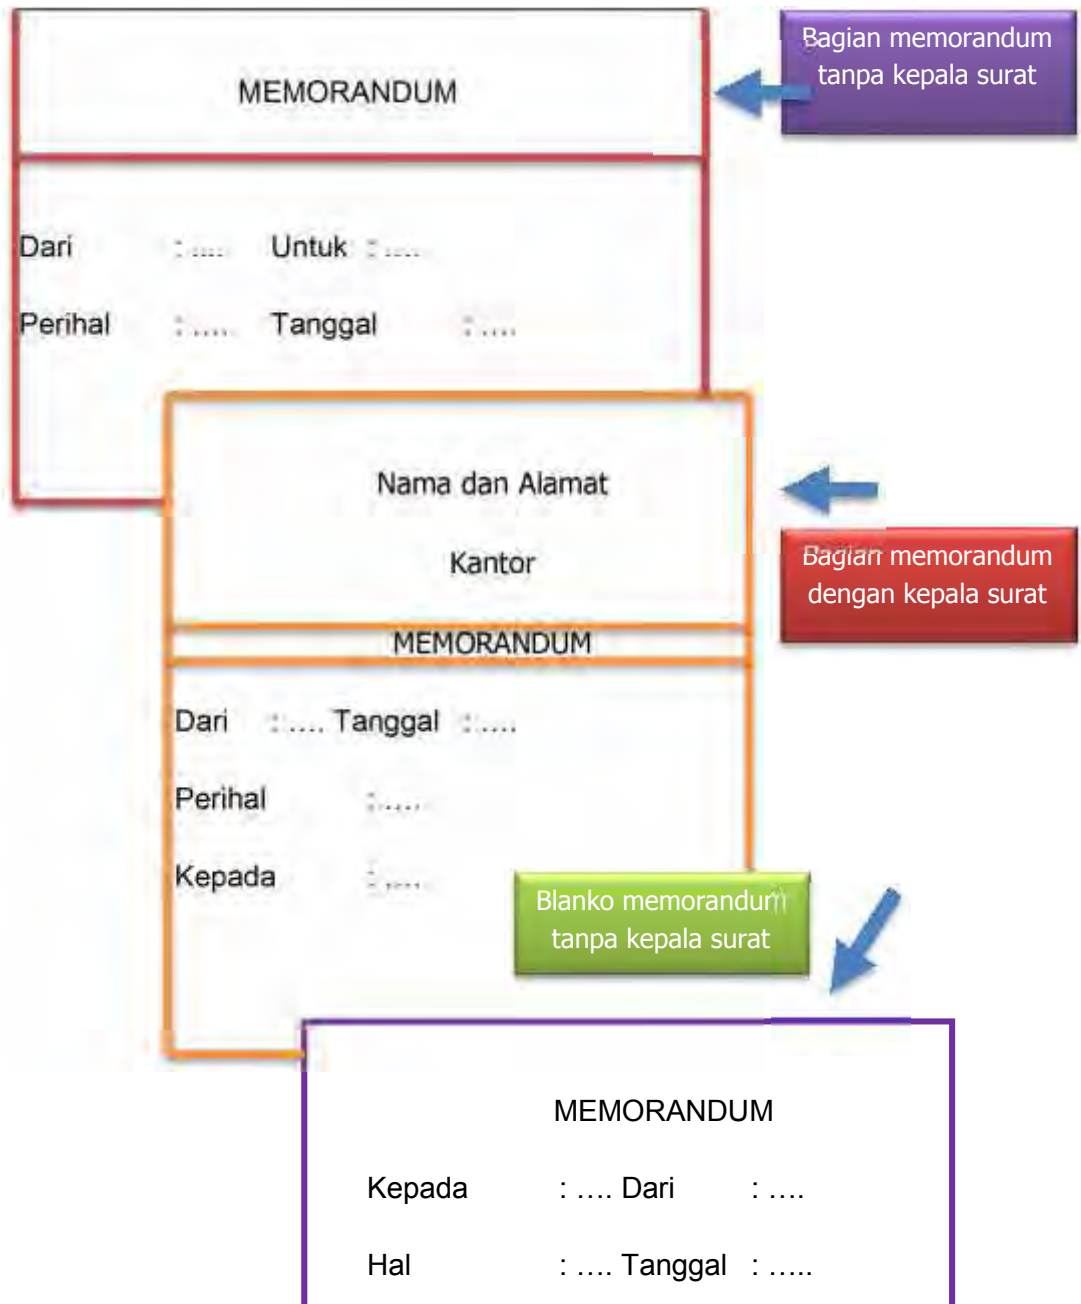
MEMORANDUM

Bagian memorandum tanpa kepala surat

Dari : .... Untuk : ....

Perihal : .... Tanggal : ....

Nama dan Alamat

Kantor

Bagian memorandum dengan kepala surat

MEMORANDUM

Dari : .... Tanggal : ....

Perihal : ....

Kepada : ....

Blanko memorandum tanpa kepala surat

MEMORANDUM

Kepada : .... Dari : ....

Hal : .... Tanggal : .....